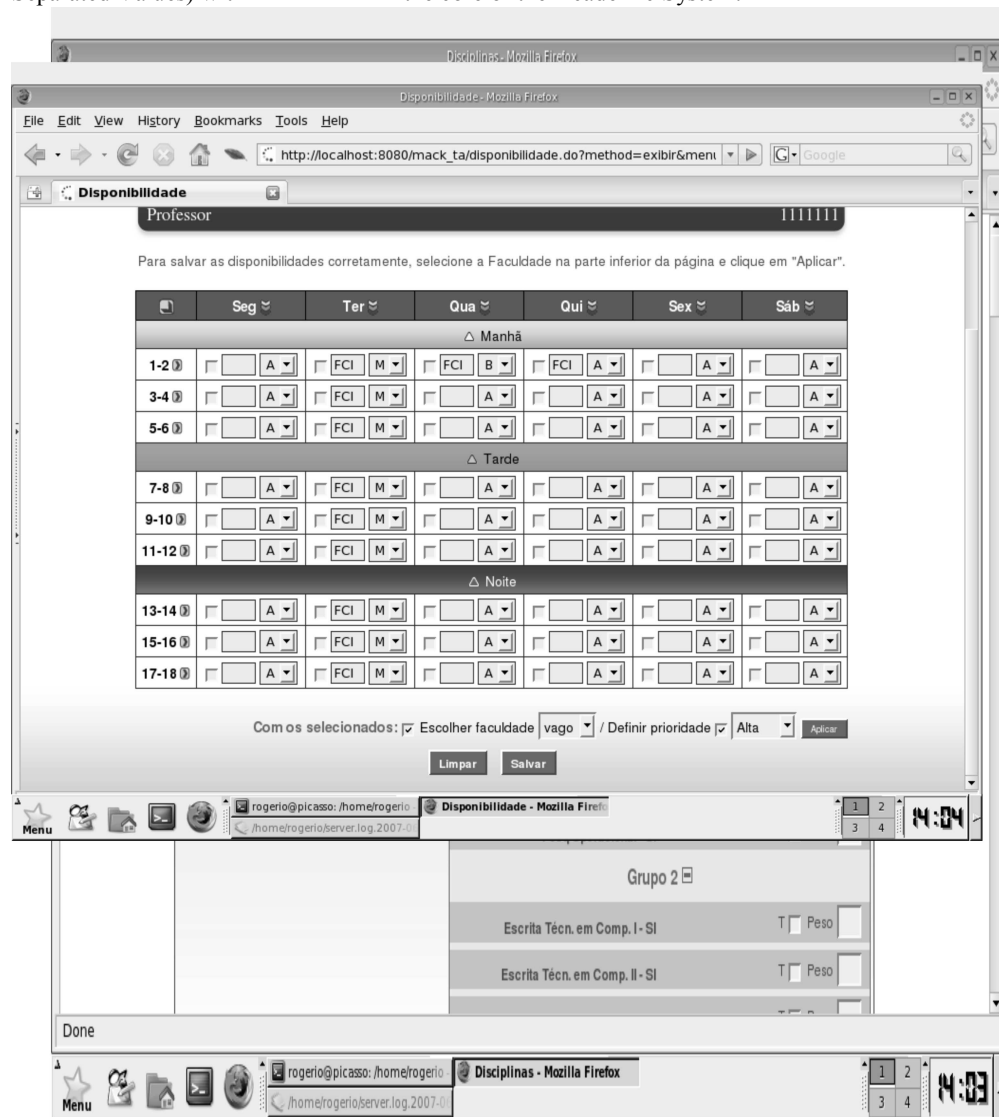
Disciplinas - Mozilla Firefox

Disponibilidade - Mozilla Firefox

File Edit View History Bookmarks Tools Help

http://localhost:8080/mack_ta/disponibilidade.do?method=exibir&menu

Google

Disponibilidade

Professor 1111111

Para salvar as disponibilidades corretamente, selecione a Faculdade na parte inferior da página e clique em "Aplicar".

| | Seg | Ter | Qua | Qui | Sex | Sáb |
|---|---|---|---|---|---|---|
| △ Manhã | | | | | | |
| 1-2 | A | FCI M | FCI B | FCI A | A | A |
| 3-4 | A | FCI M | A | A | A | A |
| 5-6 | A | FCI M | A | A | A | A |
| △ Tarde | | | | | | |
| 7-8 | A | FCI M | A | A | A | A |
| 9-10 | A | FCI M | A | A | A | A |
| 11-12 | A | FCI M | A | A | A | A |
| △ Noite | | | | | | |
| 13-14 | A | FCI M | A | A | A | A |
| 15-16 | A | FCI M | A | A | A | A |
| 17-18 | A | FCI M | A | A | A | A |

Com os selecionados: Escolher faculdade vago / Definir prioridade Alta Aplicar

Limpar Salvar

Menu rogerio@picasso: /home/rogerio /home/rogerio/server.log.2007-0 Disponibilidade - Mozilla Firefo 1 2 3 4 14:04

Grupo 2

Escrita Técn. em Comp. I - SI T Peso

Escrita Técn. em Comp. II - SI T Peso

Done

Menu rogerio@picasso: /home/rogerio /home/rogerio/server.log.2007-0 Disciplinas - Mozilla Firefox 1 2 3 4 14:03